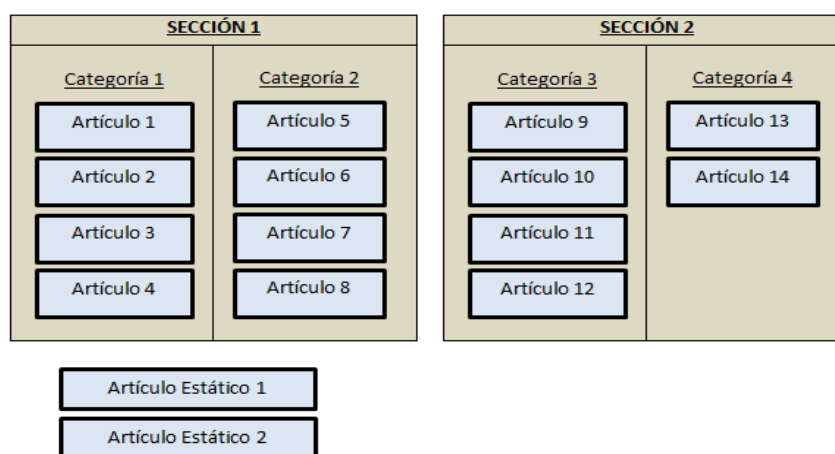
SECCIÓN 1

Categoría 1

Artículo 1

Artículo 2

Artículo 3

Artículo 4

Categoría 2

Artículo 5

Artículo 6

Artículo 7

Artículo 8

SECCIÓN 2

Categoría 3

Artículo 9

Artículo 10

Artículo 11

Artículo 12

Categoría 4

Artículo 13

Artículo 14

Artículo Estático 1

Artículo Estático 2